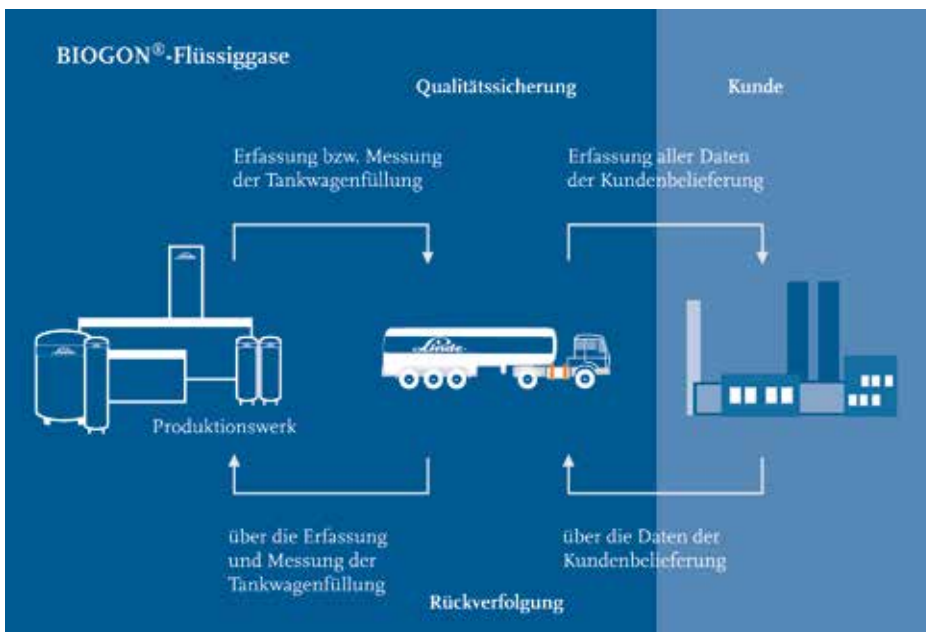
BIOGON®-Flüssiggase

Qualitätssicherung

Kunde

Erfassung bzw. Messung der Tankwagenfüllung

Erfassung aller Daten der Kundenbelieferung

Linde

Linde

Produktionswerk

über die Erfassung und Messung der Tankwagenfüllung

über die Daten der Kundenbelieferung

Rückverfolgung